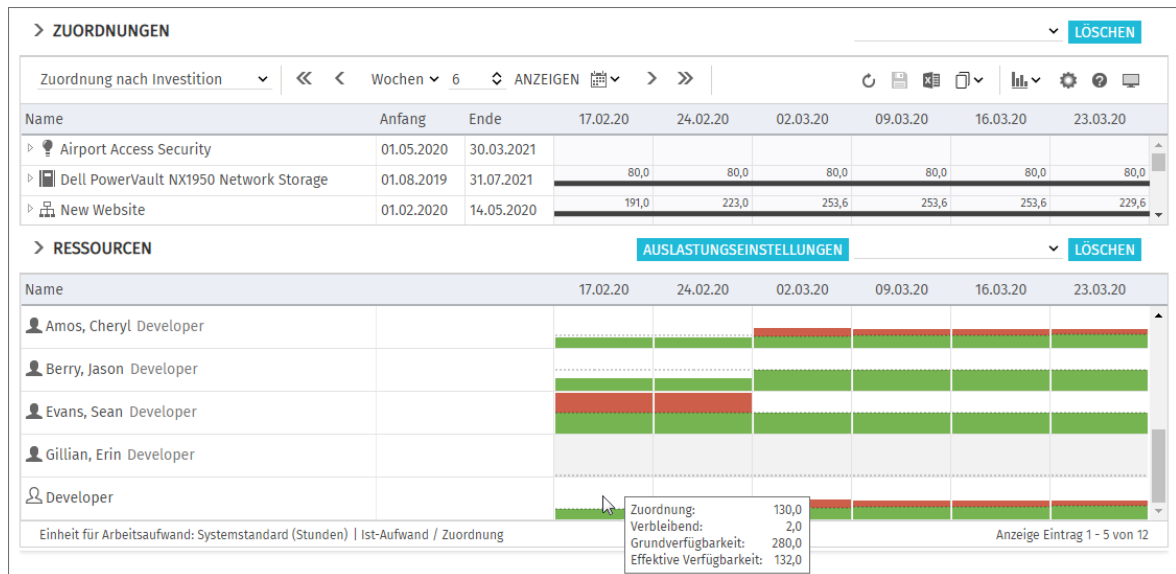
ZUORDNUNGEN

LÖSCHEN

Zuordnung nach Investition

Wochen 6 ANZEIGEN

| Name | Anfang | Ende | 17.02.20 | 24.02.20 | 02.03.20 | 09.03.20 | 16.03.20 | 23.03.20 |
|---|---|---|---|---|---|---|---|---|
| Airport Access Security | 01.05.2020 | 30.03.2021 | | | | | | |
| Dell PowerVault NX1950 Network Storage | 01.08.2019 | 31.07.2021 | 80,0 | 80,0 | 80,0 | 80,0 | 80,0 | 80,0 |
| New Website | 01.02.2020 | 14.05.2020 | 191,0 | 223,0 | 253,6 | 253,6 | 253,6 | 229,6 |

RESSOURCEN

AUSLASTUNGSEINSTELLUNGEN

LÖSCHEN

| Name | | 17.02.20 | 24.02.20 | 02.03.20 | 09.03.20 | 16.03.20 | 23.03.20 |
|---|---|---|---|---|---|---|---|
| Amos, Cheryl Developer | | | | | | | |
| Berry, Jason Developer | | | | | | | |
| Evans, Sean Developer | | | | | | | |
| Gillian, Erin Developer | | | | | | | |
| Developer | | | | | | | |

Zuordnung: 130,0
Verbleibend: 2,0
Grundverfügbarkeit: 280,0
Effektive Verfügbarkeit: 132,0

Einheit für Arbeitsaufwand: Systemstandard (Stunden) | Ist-Aufwand / Zuordnung

Anzeige Eintrag 1 - 5 von 12